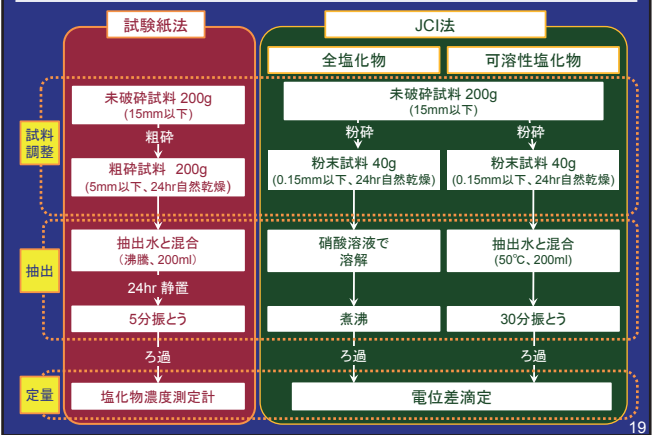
試験紙法

JCI法

全塩化物

可溶性塩化物

試料調整

未破砕試料 200g
(15mm以下)

粗砕

粗砕試料 200g
(5mm以下、24hr自然乾燥)

未破砕試料 200g
(15mm以下)

粉砕

粉末試料 40g
(0.15mm以下、24hr自然乾燥)

粉砕

粉末試料 40g
(0.15mm以下、24hr自然乾燥)

抽出

抽出水と混合
(沸騰、200ml)

24hr 静置

5分振とう

硝酸溶液で
溶解

煮沸

抽出水と混合
(50℃、200ml)

30分振とう

ろ過

ろ過

ろ過

定量

塩化物濃度測定計

電位差滴定

19